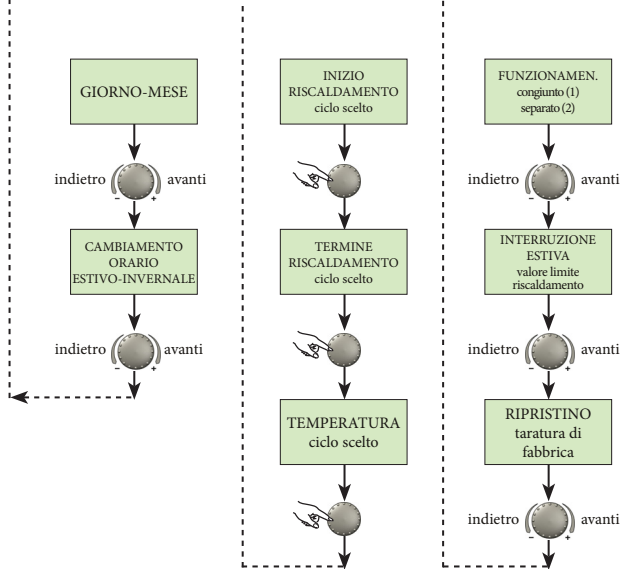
GIORNO-MESE

indietro - + avanti

CAMBIAMENTO ORARIO ESTIVO-INVERNALE

indietro - + avanti

INIZIO RISCALDAMENTO ciclo scelto

TERMINE RISCALDAMENTO ciclo scelto

TEMPERATURA ciclo scelto

FUNZIONAMEN. congiunto (1) separato (2)

indietro - + avanti

INTERRUZIONE ESTIVA valore limite riscaldamento

indietro - + avanti

RIPRISTINO taratura di fabbrica

indietro - + avanti